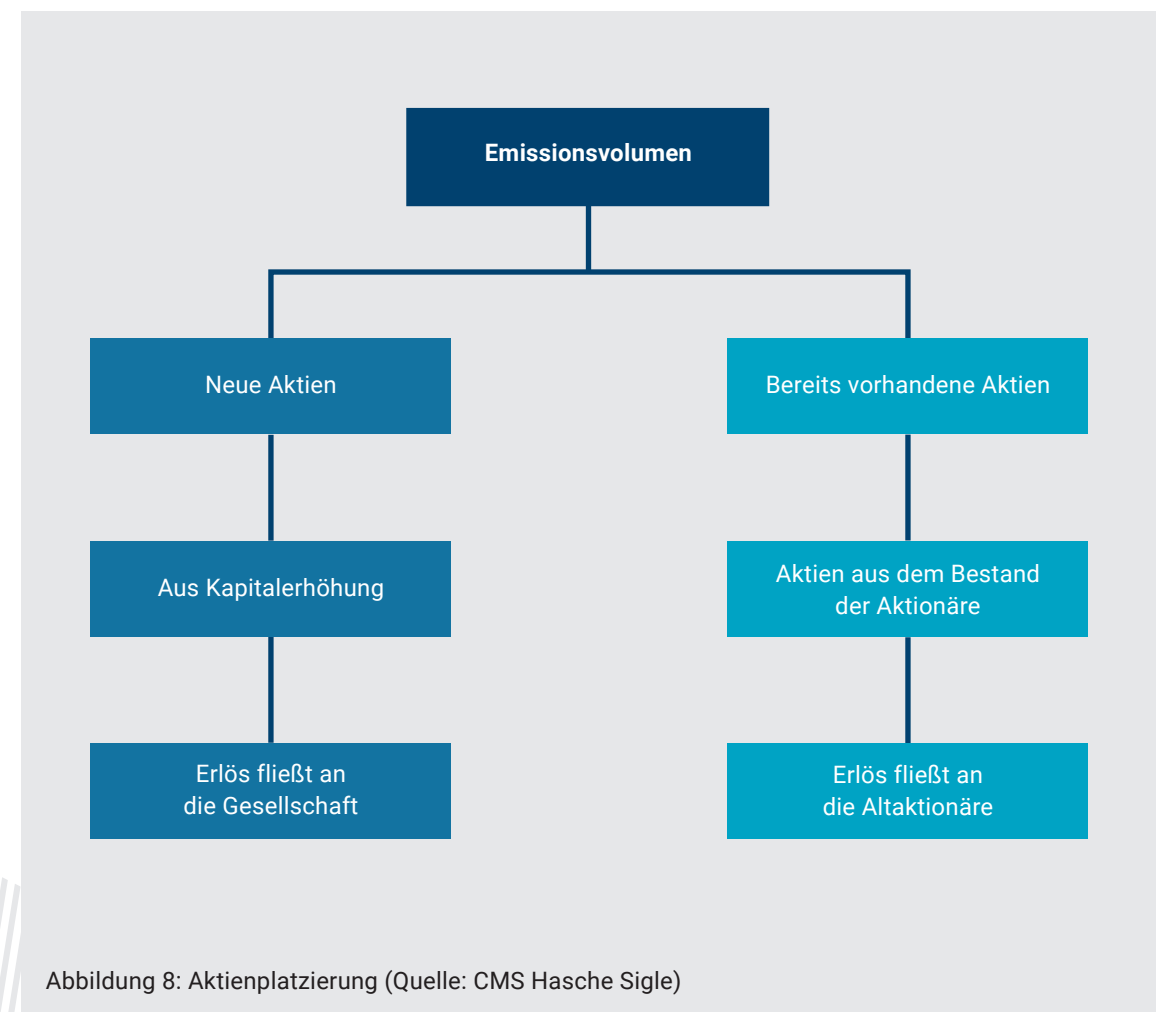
Emissionsvolumen

Neue Aktien

Aus Kapitalerhöhung

Erlös fließt an die Gesellschaft

Bereits vorhandene Aktien

Aktien aus dem Bestand der Aktionäre

Erlös fließt an die Altaktionäre

Abbildung 8: Aktienplatzierung (Quelle: CMS Hasche Sigle)